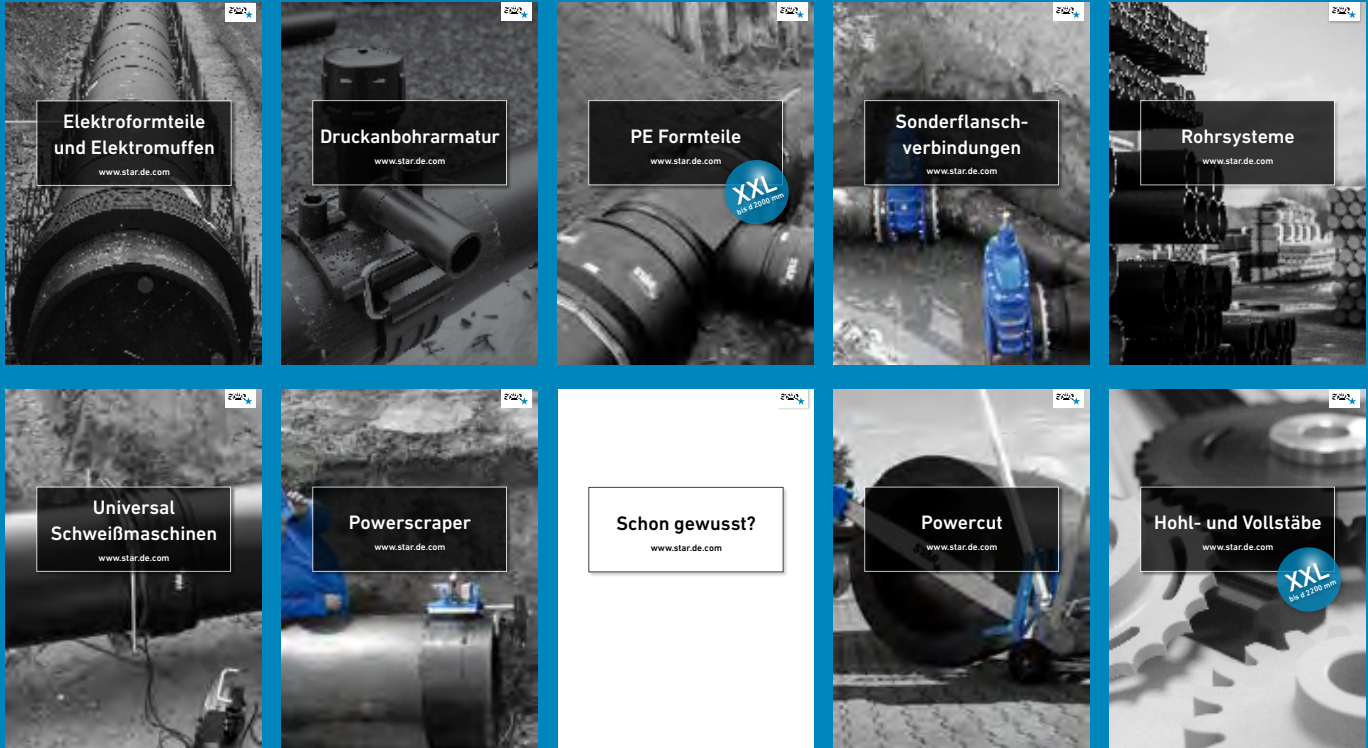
Elektroformteile und Elektromuffen
www.star.de.com

Druckanbohrarmatur
www.star.de.com

PE Formteile
www.star.de.com
XXL
bis d 2000 mm

Sonderflanschverbindungen
www.star.de.com

Rohrsysteme
www.star.de.com

Universal Schweißmaschinen
www.star.de.com

Powerscraper
www.star.de.com

Schon gewusst?
www.star.de.com

Powercut
www.star.de.com

Hohl- und Vollstäbe
www.star.de.com
XXL
bis d 2200 mm